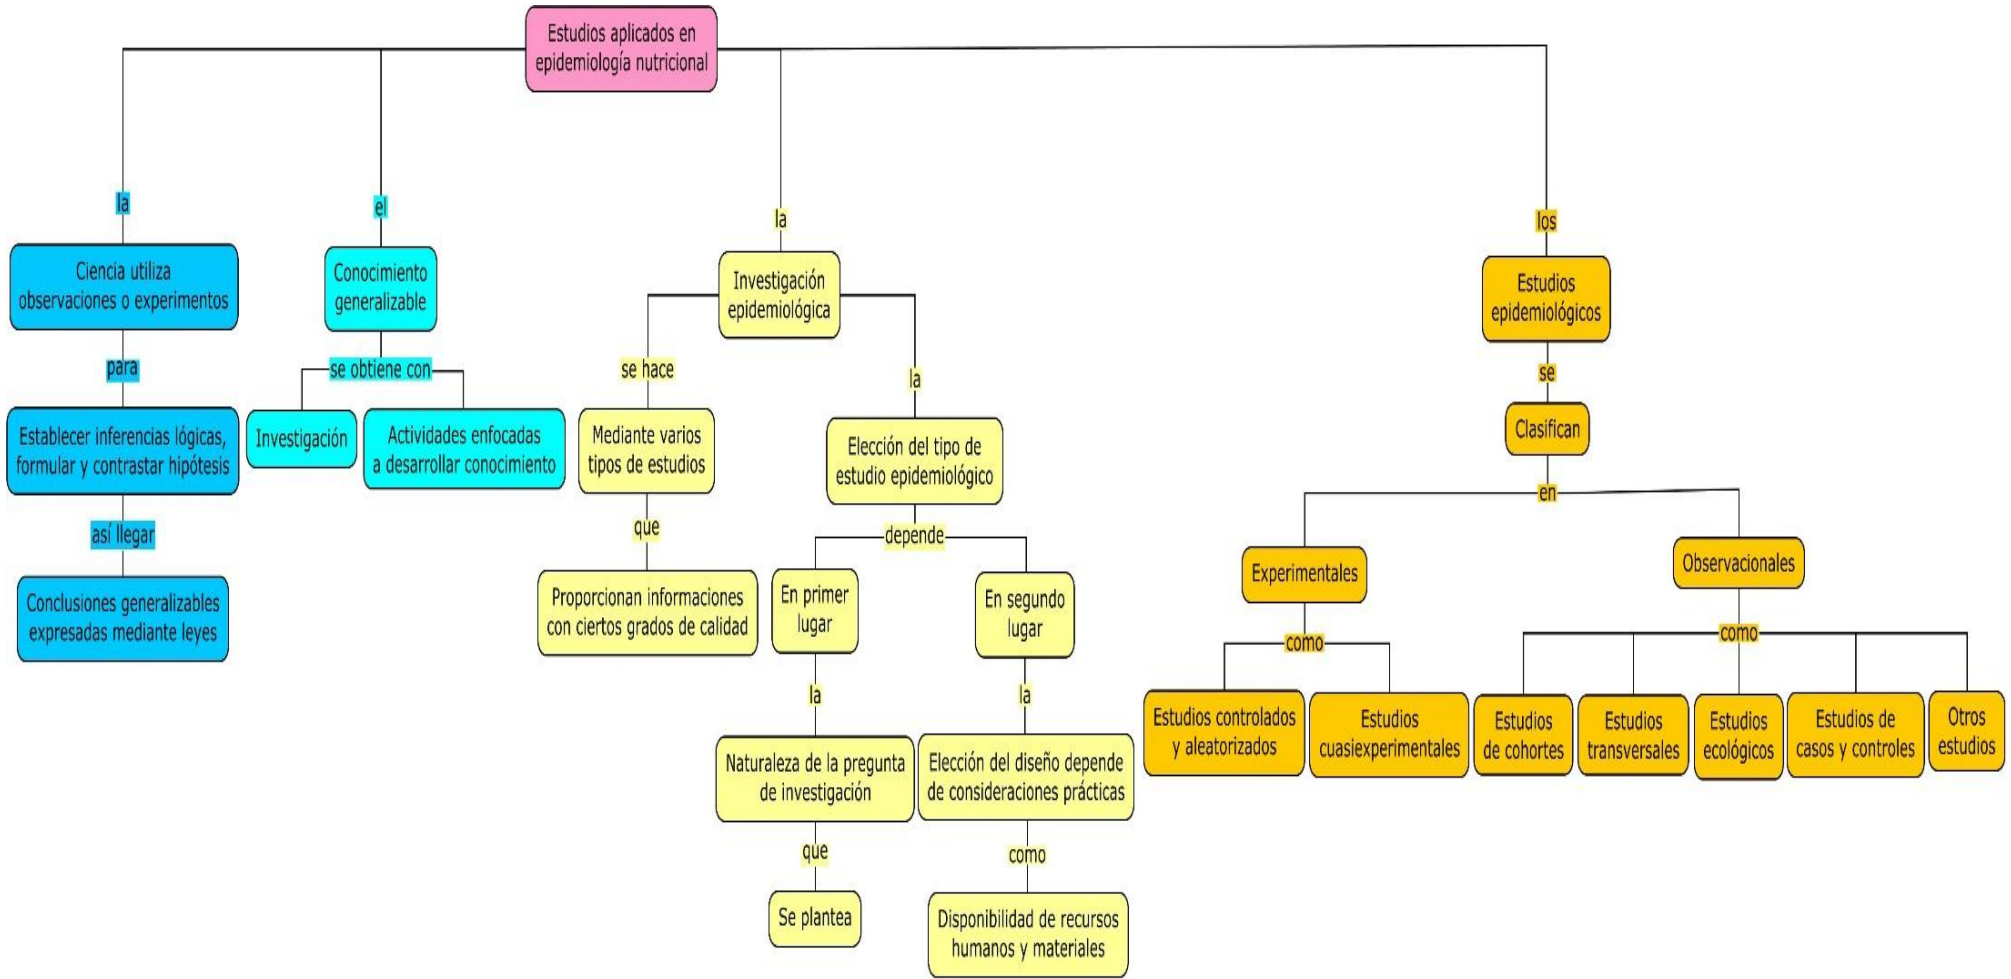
Estudios aplicados en epidemiología nutricional

la

Ciencia utiliza observaciones o experimentos

para

Establecer inferencias lógicas, formular y contrastar hipótesis

así llegar

Conclusiones generalizables expresadas mediante leyes

el

Conocimiento generalizable

se obtiene con

Investigación

Actividades enfocadas a desarrollar conocimiento

la

Investigación epidemiológica

se hace

Mediante varios tipos de estudios

que

Proporcionan informaciones con ciertos grados de calidad

la

Elección del tipo de estudio epidemiológico

depende

En primer lugar

la

Naturaleza de la pregunta de investigación

que

Se plantea

En segundo lugar

la

Elección del diseño depende de consideraciones prácticas

como

Disponibilidad de recursos humanos y materiales

los

Estudios epidemiológicos

se

Clasifican

en

Experimentales

como

Estudios controlados y aleatorizados

Estudios cuasiexperimentales

Observacionales

como

Estudios de cohortes

Estudios transversales

Estudios ecológicos

Estudios de casos y controles

Otros estudios